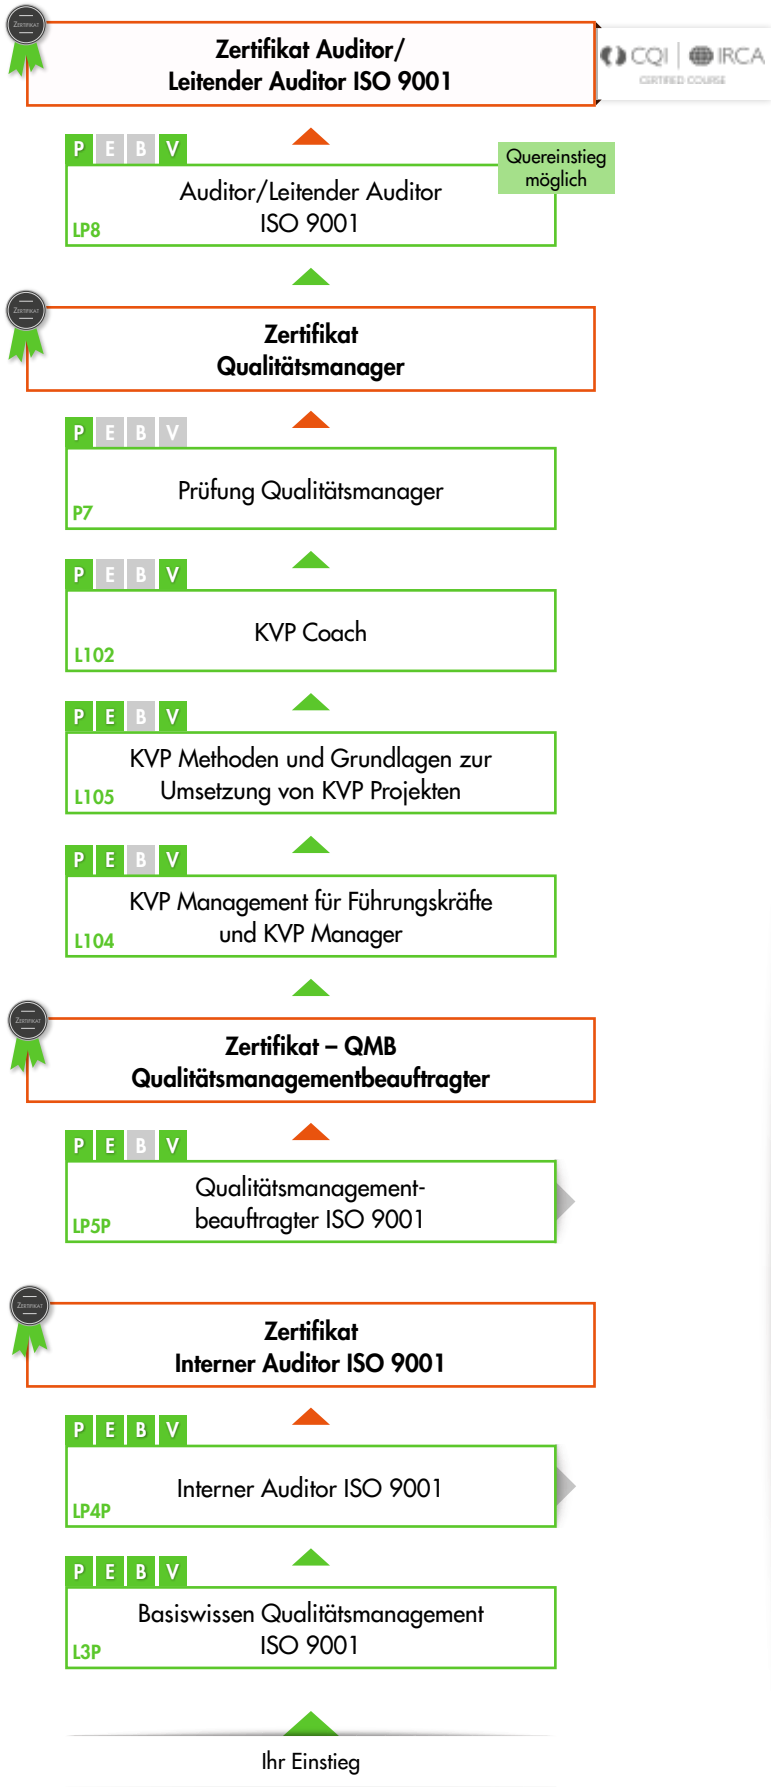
Zertifikat

Zertifikat Auditor/
Leitender Auditor ISO 9001

CQI | IRCA
CERTIFIED COURSE

P E B V
Auditor/Leitender Auditor
ISO 9001
LP8

Quereinstieg möglich

Zertifikat

Zertifikat
Qualitätsmanager

P E B V
Prüfung Qualitätsmanager
P7

P E B V
KVP Coach
L102

P E B V
KVP Methoden und Grundlagen zur Umsetzung von KVP Projekten
L105

P E B V
KVP Management für Führungskräfte und KVP Manager
L104

Zertifikat

Zertifikat – QMB
Qualitätsmanagementbeauftragter

P E B V
Qualitätsmanagementbeauftragter ISO 9001
LP5P

Zertifikat

Zertifikat
Interner Auditor ISO 9001

P E B V
Interner Auditor ISO 9001
LP4P

P E B V
Basiswissen Qualitätsmanagement
ISO 9001
L3P

Ihr Einstieg